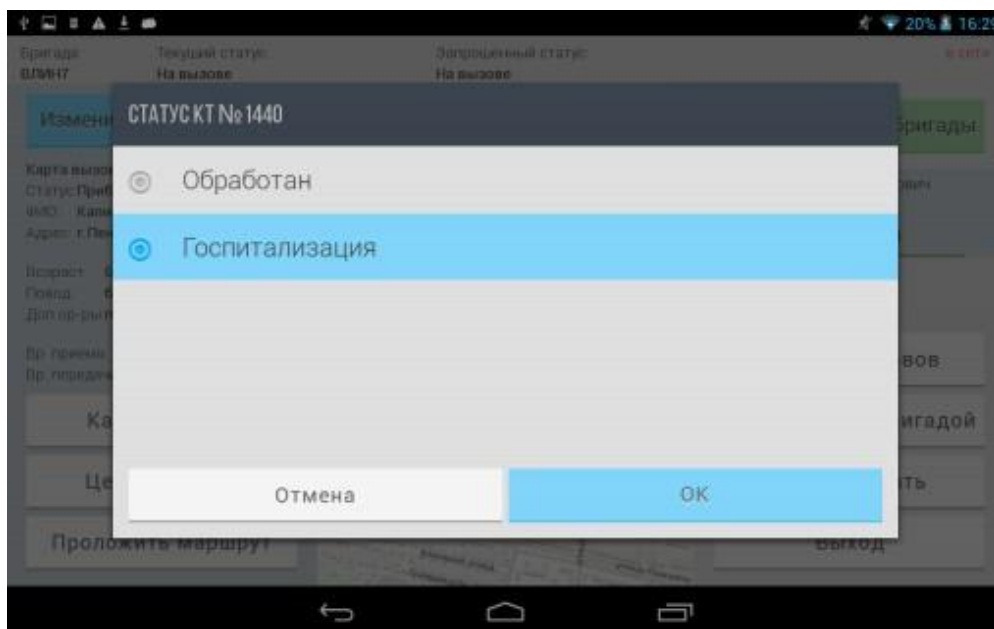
20% 16:2

Бригада: ВЛИН7
Текущий статус: На вызове
Запрошенный статус: На вызове
в сети

Измени
бригады

Карта вызо
Статус: Приб
ФИО: Кали
Адрес: г. Пе
вич

Возраст
Повод
Доп.ор-ры

Вр. приема
Вр. передач

Ка
вов

Це
игадой

ть

Проложить маршрут
Выход

СТАТУС КТ № 1440

Обработан

Госпитализация

Отмена
OK